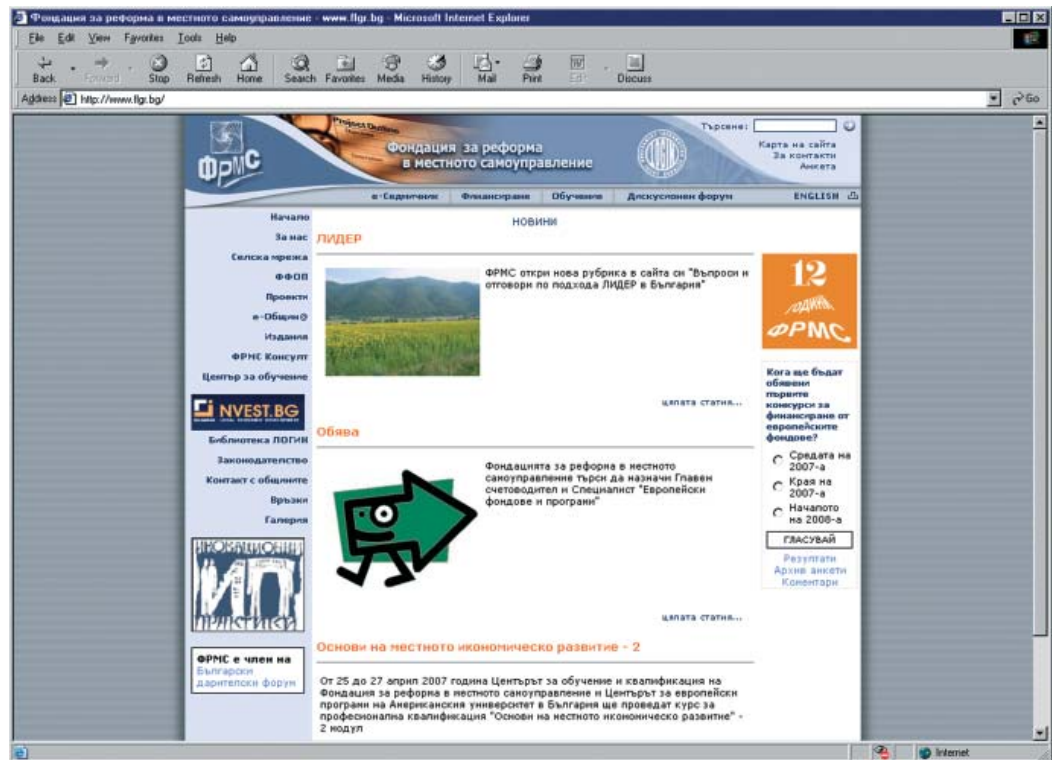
Фондация за реформа в местното самоуправление - www.flgr.bg - Microsoft Internet Explorer

File Edit View Favorites Tools Help

Back Forward Stop Refresh Home Search Favorites Media History Mail Print Edit Discuss

Address http://www.flgr.bg/ Go

ФРМС

Фондация за реформа в местното самоуправление

Търсене:

Карта на сайта
За контакти
Анкета

е-Седмичник | Финансиране | Обучения | Дискусионен форум | ENGLISH

Начало
За нас
Селска мрежа
ФФОВ
Проекти
е-Община
Издания
ФРМС Консулт
Център за обучение

NVEST.BG

Библиотека ЛОГИН
Законодателство
Контакт с общините
Връзки
Галерия

ИНОВАЦИОННИ ПРАКТИКИ

ФРМС е член на
Български дарителски форум

НОВИНИ

ЛИДЕР

ФРМС откри нова рубрика в сайта си "Въпроси и отговори по подхода ЛИДЕР в България"

цялата статия...

Обява

Фондацията за реформа в местното самоуправление търси да назначи Главен счетоводител и Специалист "Европейски фондове и програми"

цялата статия...

Основи на местното икономическо развитие - 2

От 25 до 27 април 2007 година Центърът за обучение и квалификация на Фондация за реформа в местното самоуправление и Центърът за европейски програми на Американския университет в България ще проведат курс за професионална квалификация "Основи на местното икономическо развитие" - 2 модул

12 години ФРМС

Кога ще бъдат обявени първите конкурси за финансиране от европейските фондове?

Средата на 2007-а
Края на 2007-а
Началото на 2008-а

ГЛАСУВАЙ

Резултати
Архив анкети
Коментари

Internet